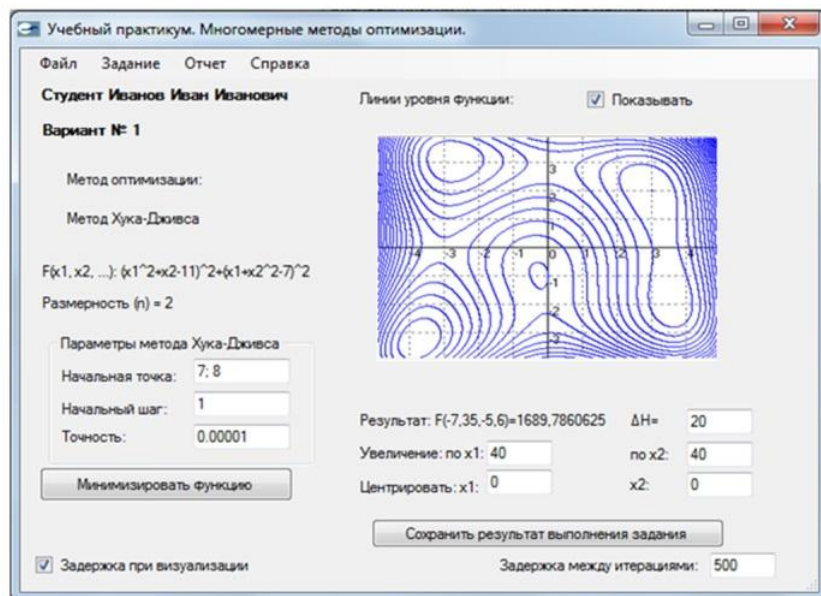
Учебный практикум. Многомерные методы оптимизации.

Файл Задание Отчет Справка

Студент Иванов Иван Иванович

Вариант № 1

Метод оптимизации:

Метод Хука-Дживса

F(x1, x2, ...): (x1^2+x2-11)^2+(x1+x2^2-7)^2

Размерность (n) = 2

Параметры метода Хука-Дживса

Начальная точка: 7; 8

Начальный шаг: 1

Точность: 0.00001

Минимизировать функцию

Линии уровня функции: Показывать

3
2
1
-4 -3 -2 -1 0 1 2 3 4
-1
-2
-3

Результат: F(-7,35,-5,6)=1689,7860625 ΔH= 20

Увеличение: по x1: 40 по x2: 40

Центрировать: x1: 0 x2: 0

Сохранить результат выполнения задания

Задержка при визуализации

Задержка между итерациями: 500